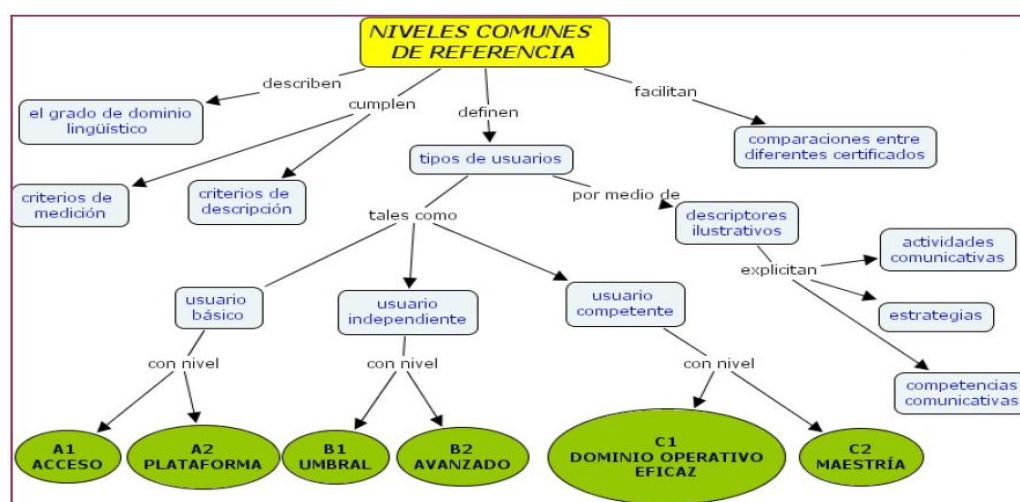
NIVELES COMUNES DE REFERENCIA

describen
el grado de dominio lingüístico

cumplen
criterios de medición
criterios de descripción

definen
tipos de usuarios

facilitan
comparaciones entre diferentes certificados

tales como
usuario básico
con nivel
A1 ACCESO
A2 PLATAFORMA

usuario independiente
con nivel
B1 UMBRAL
B2 AVANZADO

usuario competente
con nivel
C1 DOMINIO OPERATIVO EFICAZ
C2 MAESTRÍA

por medio de
descriptores ilustrativos
explicitan
actividades comunicativas
estrategias
competencias comunicativas